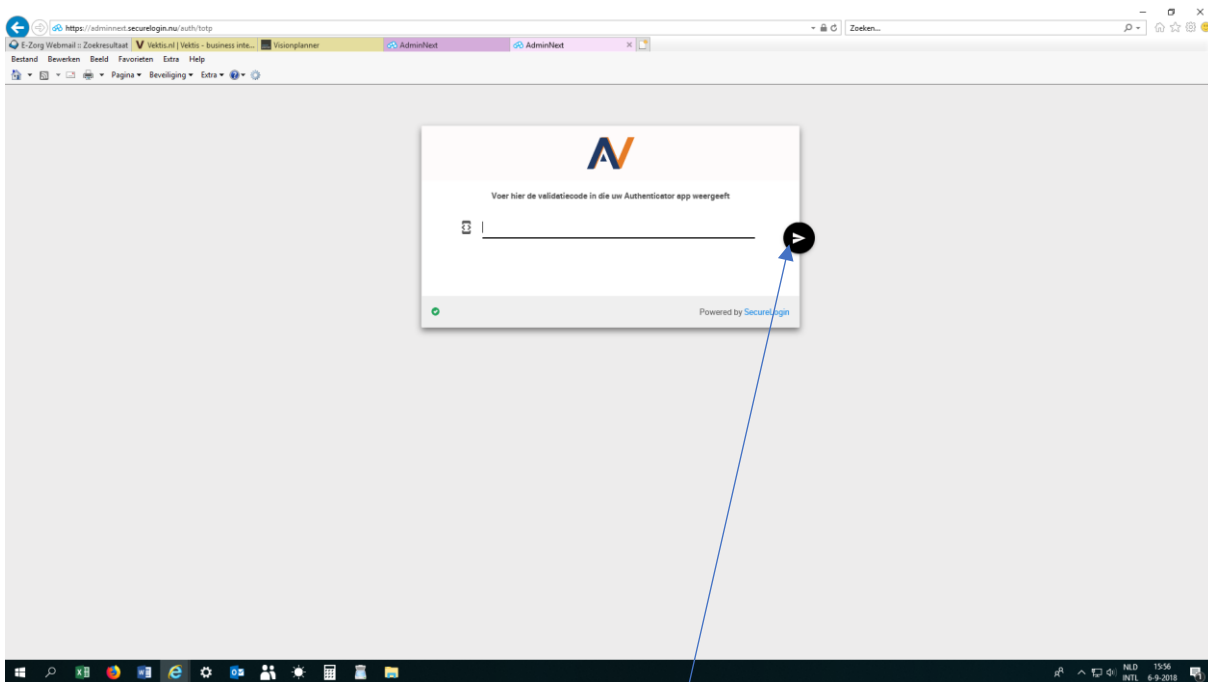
https://adminnext.securelogin.nu/auth/totp

Zoeken...

E-Zorg Webmail :: Zoekresultaat | Vektis.nl | Vektis - business inte... | Visionplanner | AdminNext | AdminNext

Bestand Bewerken Beeld Favorieten Extra Help

Pagina ▾ Beveiliging ▾ Extra ▾

AV

Voer hier de validatiecode in die uw Authenticator app weergeeft

Powered by SecureLogin

NLD INTL 15:56 6-9-2018